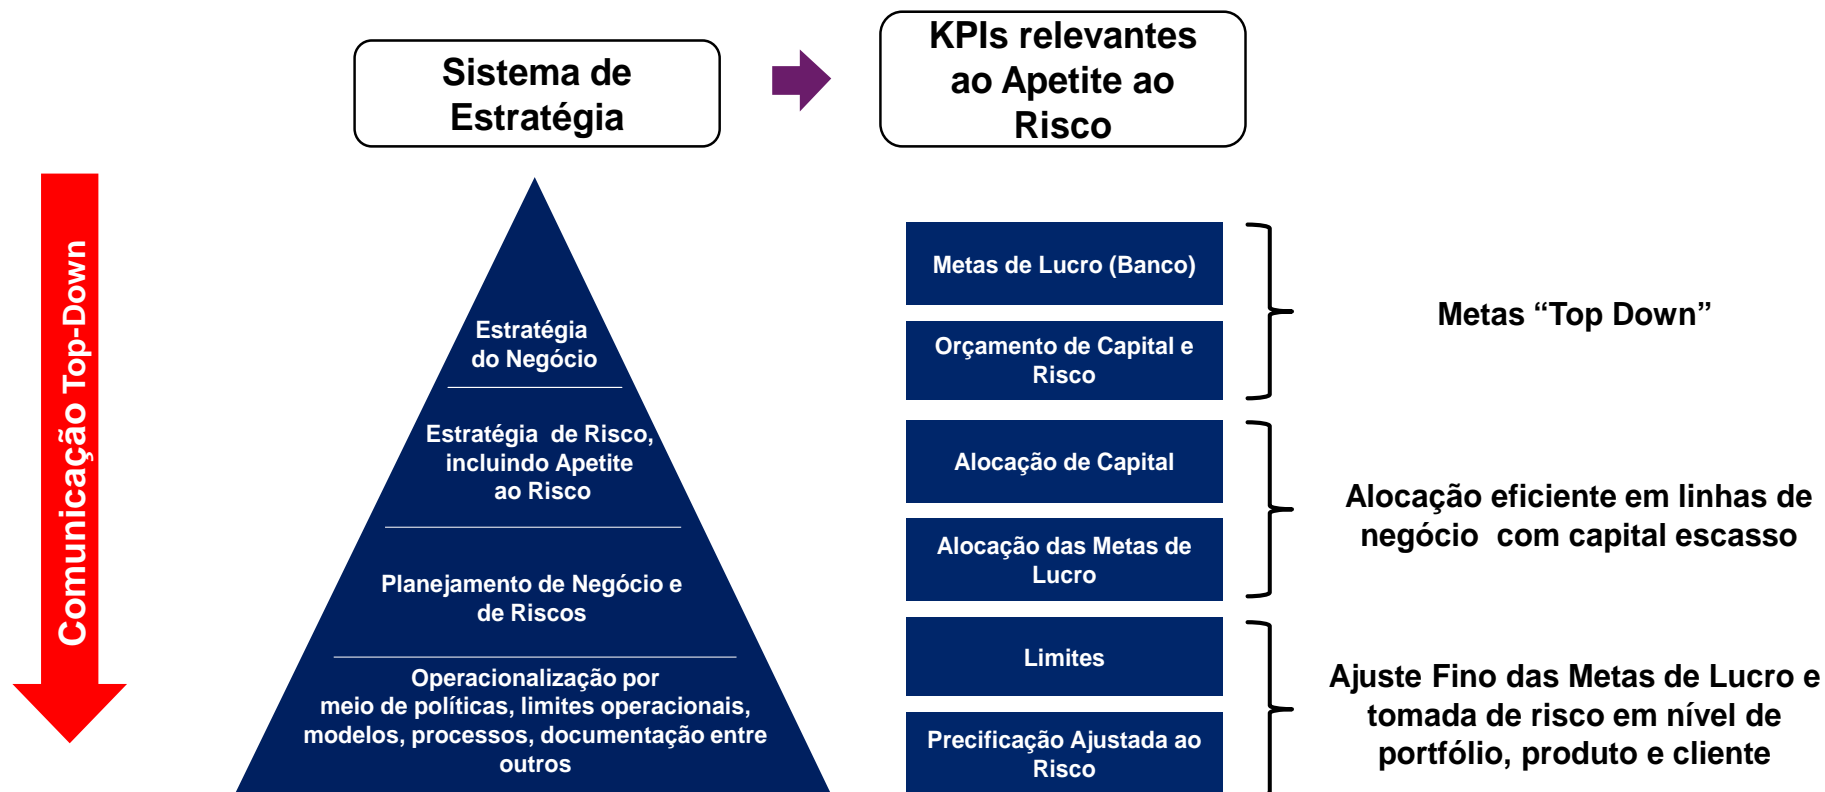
Sistema de Estratégia

KPIs relevantes ao Apetite ao Risco

Comunicação Top-Down

Estratégia do Negócio

Estratégia de Risco, incluindo Apetite ao Risco

Planejamento de Negócio e de Riscos

Operacionalização por meio de políticas, limites operacionais, modelos, processos, documentação entre outros

Metas de Lucro (Banco)

Orçamento de Capital e Risco

Metas “Top Down”

Alocação de Capital

Alocação das Metas de Lucro

Alocação eficiente em linhas de negócio com capital escasso

Limites

Precificação Ajustada ao Risco

Ajuste Fino das Metas de Lucro e tomada de risco em nível de portfólio, produto e cliente